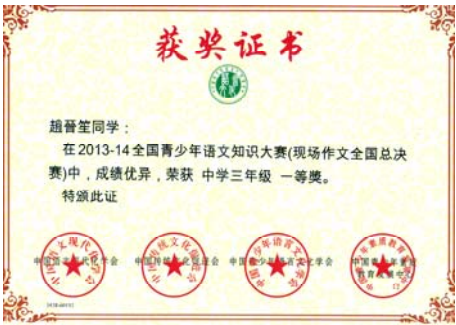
获奖证书

趙晉笙同学：

在2013-14全国青少年语文知识大赛(现场作文全国总决赛)中，成绩优异，荣获 中学三年级 一等奬。

特颁此证

中国语文现代化学会

中国传统文化促进会

中国青少年语言文学学会

中国青少年素质教育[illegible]

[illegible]